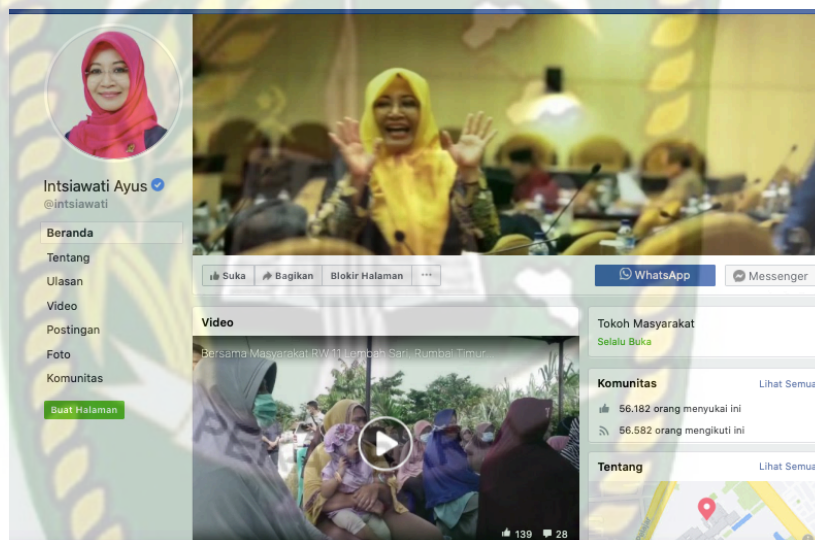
Intsiawati Ayus
@intsiawati

Beranda
Tentang
Ulasan
Video
Postingan
Foto
Komunitas
Buat Halaman

Suka
Bagikan
Blokir Halaman
···

WhatsApp
Messenger

Video
Bersama Masyarakat RW 11 Lembah Sari, Rumbai Timur...
139
28

Tokoh Masyarakat
Selalu Buka

Komunitas
Lihat Semua
56.182 orang menyukai ini
56.582 orang mengikuti ini

Tentang
Lihat Semua